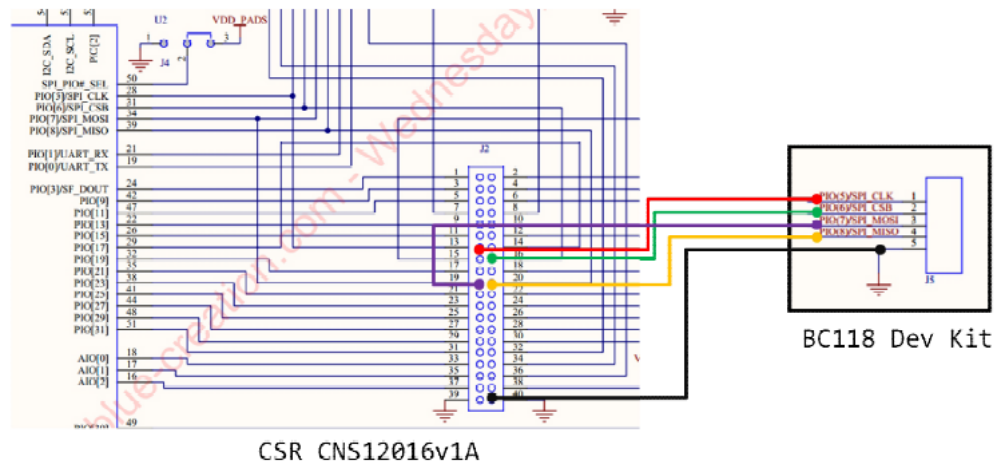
U2
VDD_PADS
J4
I2C_SDA
I2C_SCL
PIO[2]
SPI_PIO#_SEL 50
PIO[3]/SPI_CLK 28
PIO[6]/SPI_CSR 31
PIO[7]/SPI_MOSI 34
PIO[8]/SPI_MISO 39
PIO[1]/UART_RX 21
PIO[0]/UART_TX 19
PIO[3]/SF_DOUT 24
PIO[9] 42
PIO[11] 47
PIO[13] 22
PIO[15] 26
PIO[17] 29
PIO[19] 32
PIO[21] 35
PIO[23] 38
PIO[25] 41
PIO[27] 44
PIO[29] 48
PIO[31] 51
AIO[0] 18
AIO[1] 17
AIO[2] 16
49
J2
1 2
3 4
5 6
7 8
9 10
11 12
13 14
15 16
17 18
19 20
21 22
23 24
25 26
27 28
29 30
31 32
33 34
35 36
37 38
39 40
PIO(5)/SPI_CLK 1
PIO(6)/SPI_CSB 2
PIO(7)/SPI_MOSI 3
PIO(8)/SPI_MISO 4
5
J5
BC118 Dev Kit
CSR CNS12016v1A
blue-creation.com - Wednesday